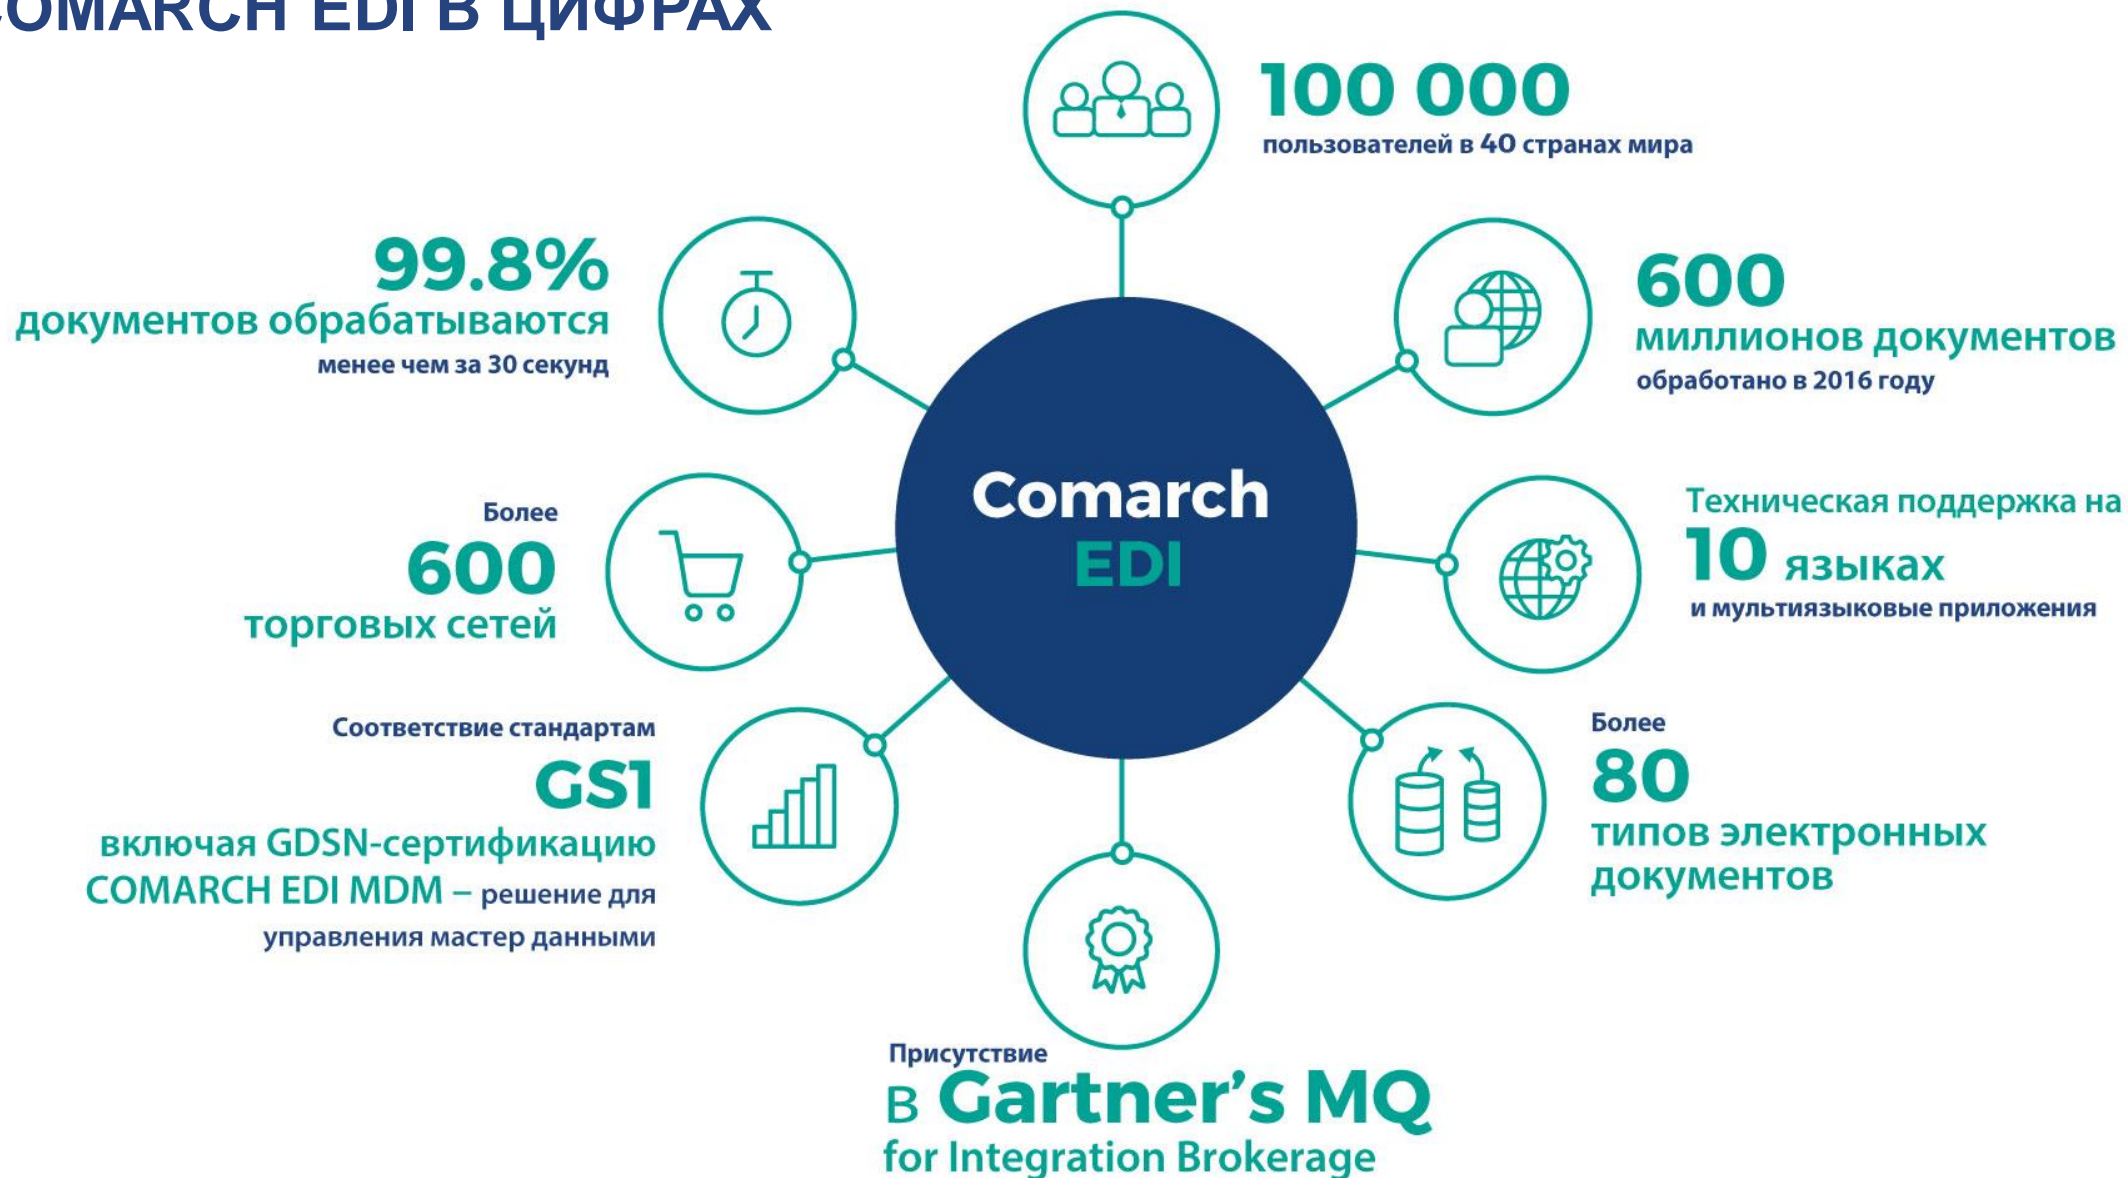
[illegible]OMARCH EDI В ЦИФРАХ

100 000
пользователей в 40 странах мира

99.8%
документов обрабатываются
менее чем за 30 секунд

600
миллионов документов
обработано в 2016 году

Comarch
EDI

Более
600
торговых сетей

Техническая поддержка на
10 языках
и мультиязыковые приложения

Соответствие стандартам
GS1
включая GDSN-сертификацию
COMARCH EDI MDM – решение для управления мастер данными

Более
80
типов электронных документов

Присутствие
в Gartner's MQ
for Integration Brokerage